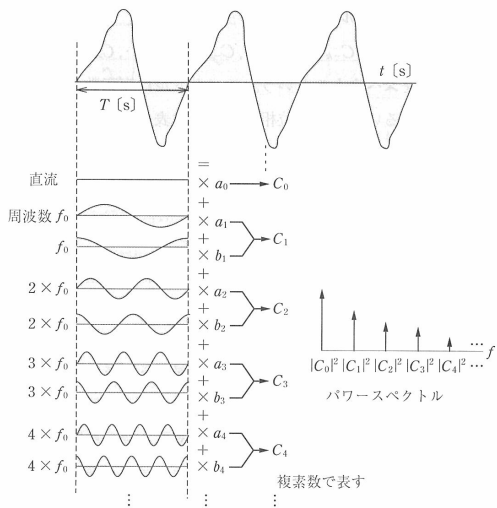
$t$〔s〕

$T$〔s〕

=

直流 $\times a_0$ → $C_0$

+

周波数 $f_0$ $\times a_1$

+

$f_0$ $\times b_1$ → $C_1$

+

$2 \times f_0$ $\times a_2$

+

$2 \times f_0$ $\times b_2$ → $C_2$

+

$3 \times f_0$ $\times a_3$

+

$3 \times f_0$ $\times b_3$ → $C_3$

+

$4 \times f_0$ $\times a_4$

+

$4 \times f_0$ $\times b_4$ → $C_4$

⋮ ⋮ ⋮

複素数で表す

$|C_0|^2$ $|C_1|^2$ $|C_2|^2$ $|C_3|^2$ $|C_4|^2$ … $f$

パワースペクトル